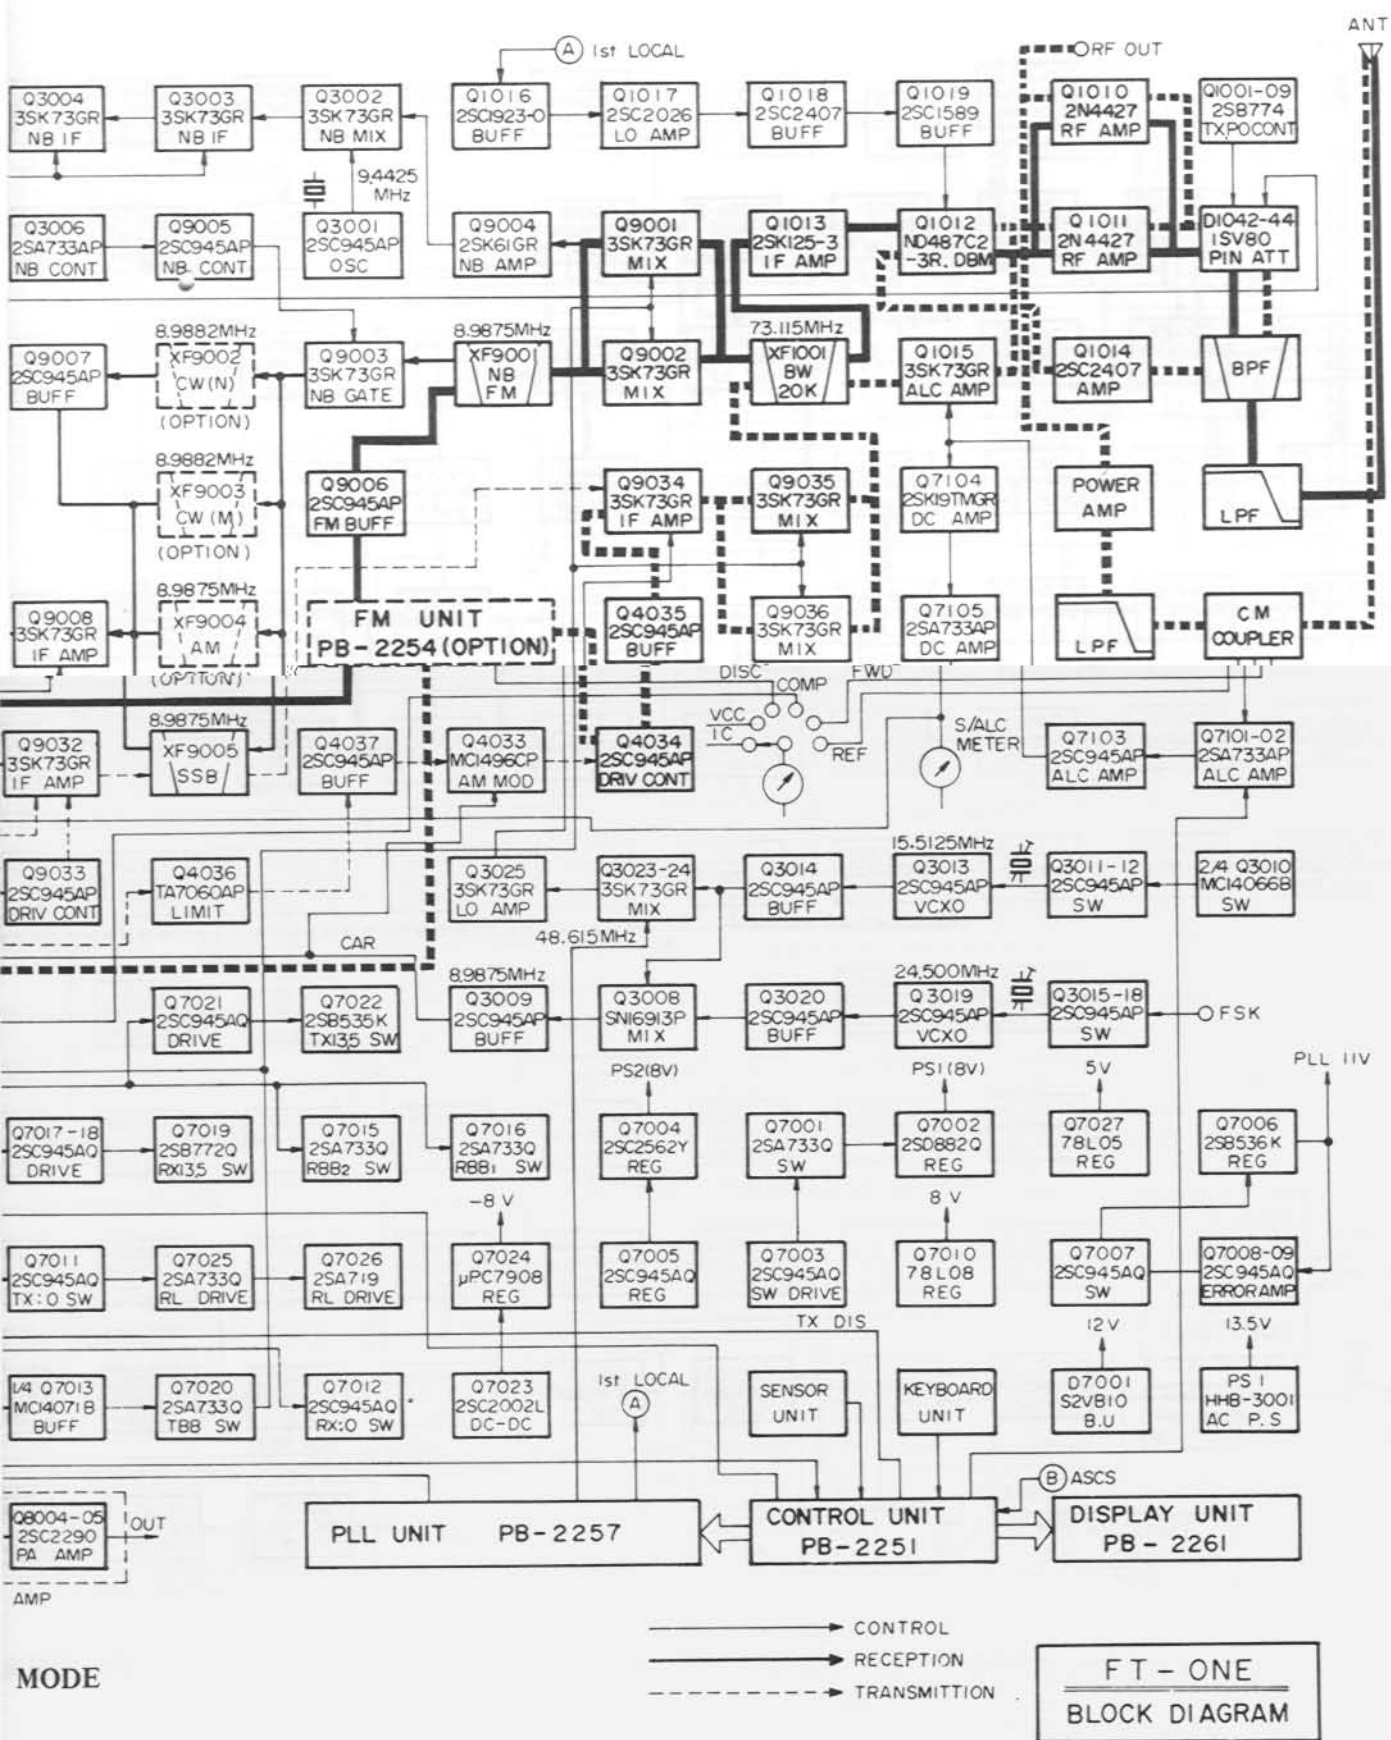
ANT

A 1st LOCAL

RF OUT

Q3004 3SK73GR NB IF

Q3003 3SK73GR NB IF

Q3002 3SK73GR NB MIX

Q1016 2SC1923-O BUFF

Q1017 2SC2026 LO AMP

Q1018 2SC2407 BUFF

Q1019 2SC1589 BUFF

Q1010 2N4427 RF AMP

Q1001-09 2SB774 TX.PO.CONT

9.4425 MHz

Q3006 2SA733AP NB CONT

Q9005 2SC945AP NB CONT

Q3001 2SC945AP OSC

Q9004 2SK61GR NB AMP

Q9001 3SK73GR MIX

Q1013 2SK125-3 IF AMP

Q1012 ND487C2 -3R. DBM

Q1011 2N4427 RF AMP

D1042-44 1SV80 PIN ATT

8.9882MHz

8.9875MHz

73.115MHz

Q9007 2SC945AP BUFF

XF9002 CW(N) (OPTION)

Q9003 3SK73GR NB GATE

XF9001 NB FM

Q9002 3SK73GR MIX

XF1001 BW 20K

Q1015 3SK73GR ALC AMP

Q1014 2SC2407 AMP

BPF

8.9882MHz

XF9003 CW (M) (OPTION)

Q9006 2SC945AP FM BUFF

Q9034 3SK73GR IF AMP

Q9035 3SK73GR MIX

Q7104 2SK19TMGR DC AMP

POWER AMP

LPF

8.9875MHz

Q9008 3SK73GR IF AMP

XF9004 AM (OPTION)

FM UNIT PB-2254 (OPTION)

Q4035 2SC945AP BUFF

Q9036 3SK73GR MIX

Q7105 2SA733AP DC AMP

LPF

CM COUPLER

DISC

COMP

FWD

VCC

IC

REF

S/ALC METER

8.9875MHz

Q9032 3SK73GR IF AMP

XF9005 SSB

Q4037 2SC945AP BUFF

Q4033 MC1496CP AM MOD

Q4034 2SC945AP DRIV CONT

Q7103 2SC945AP ALC AMP

Q7101-02 2SA733AP ALC AMP

15.5125MHz

Q9033 2SC945AP DRIV CONT

Q4036 TA7060AP LIMIT

Q3025 3SK73GR LO AMP

Q3023-24 3SK73GR MIX

Q3014 2SC945AP BUFF

Q3013 2SC945AP VCXO

Q3011-12 2SC945AP SW

2/4 Q3010 MC14066B SW

CAR

48.615MHz

8.9875MHz

24.500MHz

Q7021 2SC945AQ DRIVE

Q7022 2SB535K TX13.5 SW

Q3009 2SC945AP BUFF

Q3008 SN16913P MIX

Q3020 2SC945AP BUFF

Q3019 2SC945AP VCXO

Q3015-18 2SC945AP SW

FSK

PS2(8V)

PS1(8V)

5V

PLL 11V

Q7017-18 2SC945AQ DRIVE

Q7019 2SB772Q RX13.5 SW

Q7015 2SA733Q RBB2 SW

Q7016 2SA733Q RBB1 SW

Q7004 2SC2562Y REG

Q7001 2SA733Q SW

Q7002 2SD882Q REG

Q7027 78L05 REG

Q7006 2SB536K REG

-8 V

8 V

Q7011 2SC945AQ TX:O SW

Q7025 2SA733Q RL DRIVE

Q7026 2SA719 RL DRIVE

Q7024 μPC7908 REG

Q7005 2SC945AQ REG

Q7003 2SC945AQ SW DRIVE

Q7010 78L08 REG

Q7007 2SC945AQ SW

Q7008-09 2SC945AQ ERROR AMP

TX DIS

12V

13.5V

1/4 Q7013 MC14071B BUFF

Q7020 2SA733Q TBB SW

Q7012 2SC945AQ RX:O SW

Q7023 2SC2002L DC-DC

1st LOCAL A

SENSOR UNIT

KEYBOARD UNIT

D7001 S2VB10 B.U

PS 1 HHB-3001 AC P.S

B ASCS

Q8004-05 2SC2290 PA AMP

OUT

PLL UNIT PB-2257

CONTROL UNIT PB-2251

DISPLAY UNIT PB-2261

AMP

CONTROL

RECEPTION

TRANSMITTION

MODE

FT-ONE

BLOCK DIAGRAM